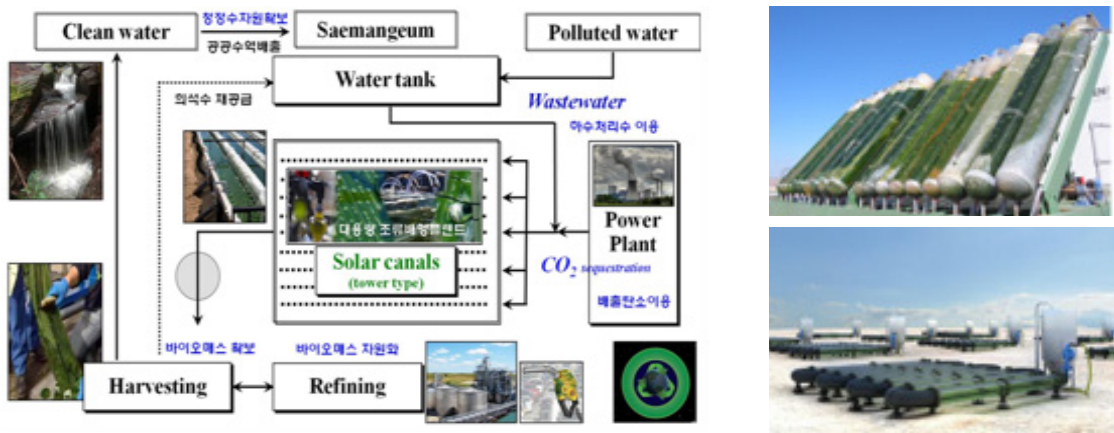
Clean water

청정수자원확보

공공수역배출

Saemangeum

Polluted water

Water tank

의석수 재공급

Wastewater

하수처리수 이용

대용량 조류배양플랜드

Solar canals
(tower type)

Power Plant

$CO_2$ sequestration

배출탄소이용

바이오매스 확보

바이오매스 자원화

Harvesting

Refining